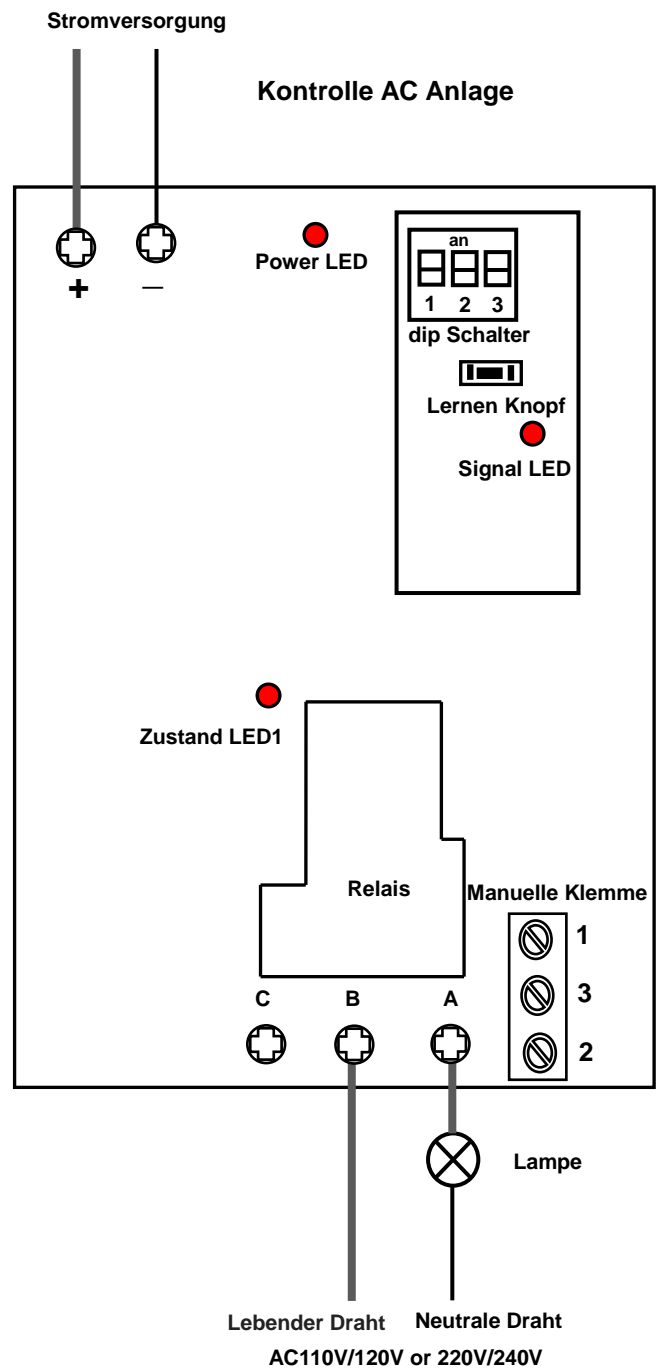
Stromversorgung

Kontrolle AC Anlage

+ —

Power LED

an

1 2 3

dip Schalter

Lernen Knopf

Signal LED

Zustand LED1

Relais

Manuelle Klemme

1

3

2

C B A

Lampe

Lebender Draht Neutrale Draht

AC110V/120V or 220V/240V